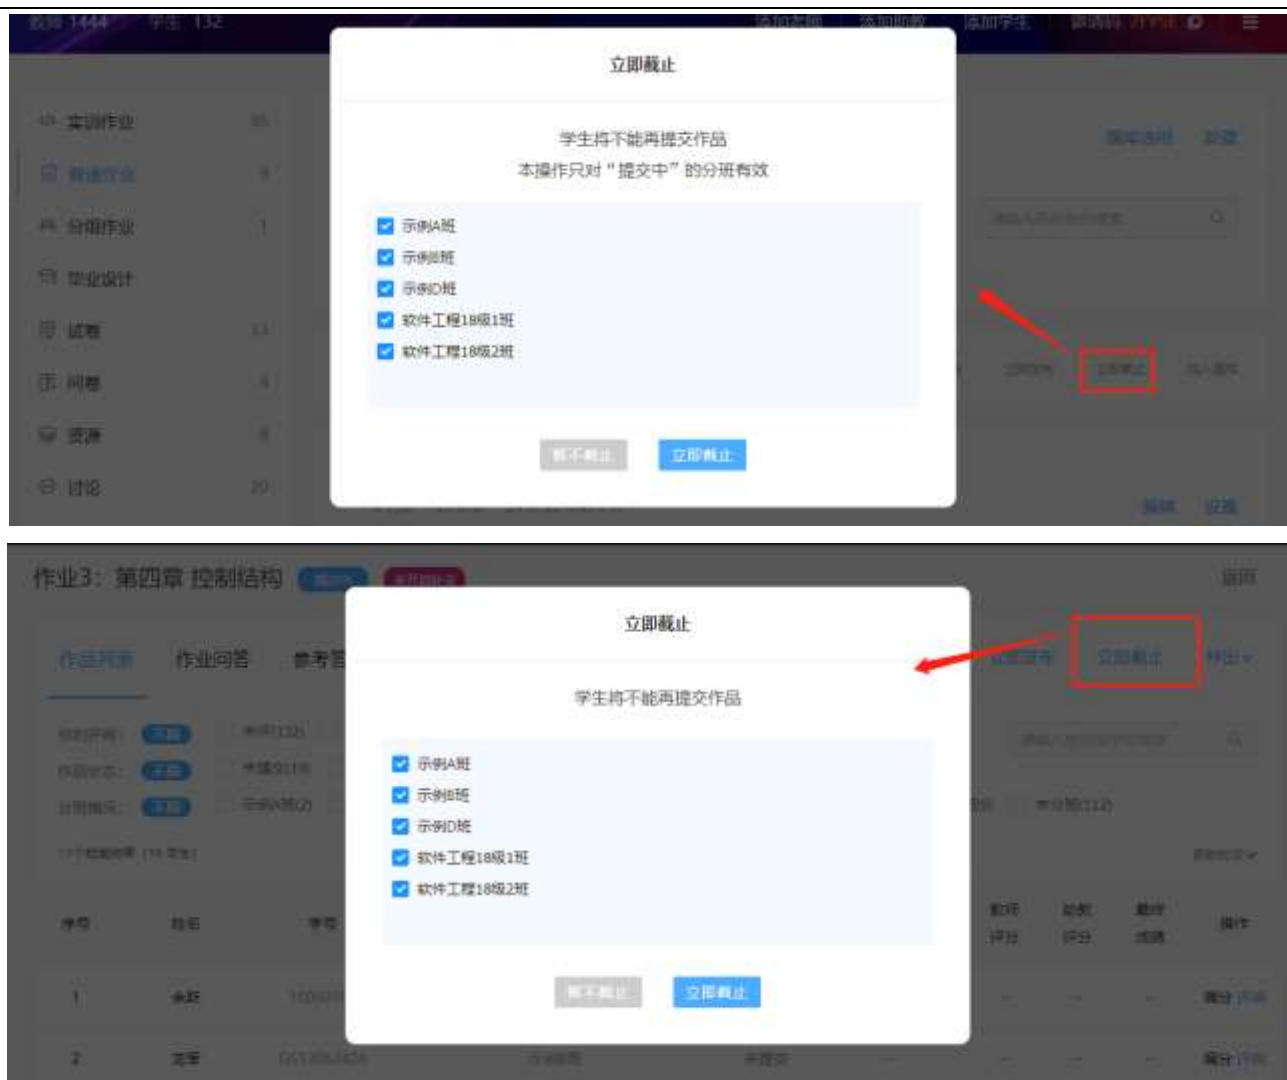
教师 1444 学生 132 添加老师 添加助教 添加学生

实训作业 95
普通作业 9
分组作业 1
毕业设计
试卷 11
问卷 4
资源 8
讨论 20

立即截止

学生将不能再提交作品
本操作只对“提交中”的分班有效

示例A班
示例B班
示例D班
软件工程18级1班
软件工程18级2班

暂不截止 立即截止

立即截止

作业3：第四章 控制结构

返回

作品列表 作业问答 参考答

立即截止 导出

立即截止

学生将不能再提交作品

示例A班
示例B班
示例D班
软件工程18级1班
软件工程18级2班

暂不截止 立即截止

序号 姓名 学号 操作

1 评分
2 评分